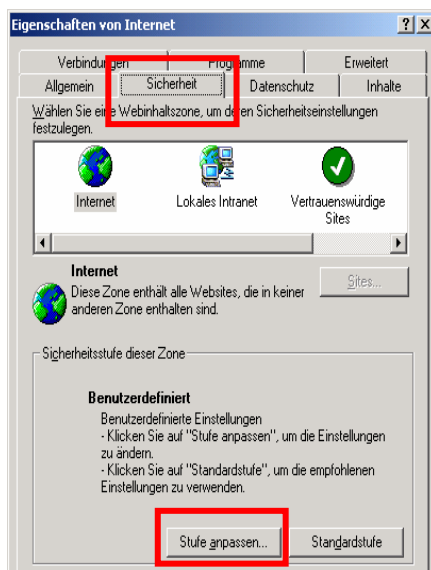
Eigenschaften von Internet

?X

Verbindungen
Programme
Erweitert
Allgemein
Sicherheit
Datenschutz
Inhalte

Wählen Sie eine Webinhaltszone, um deren Sicherheitseinstellungen festzulegen.

Internet
Lokales Intranet
Vertrauenswürdige Sites

Internet
Diese Zone enthält alle Websites, die in keiner anderen Zone enthalten sind.

Sites...

Sicherheitsstufe dieser Zone

Benutzerdefiniert
Benutzerdefinierte Einstellungen
- Klicken Sie auf "Stufe anpassen", um die Einstellungen zu ändern.
- Klicken Sie auf "Standardstufe", um die empfohlenen Einstellungen zu verwenden.

Stufe anpassen...
Standardstufe